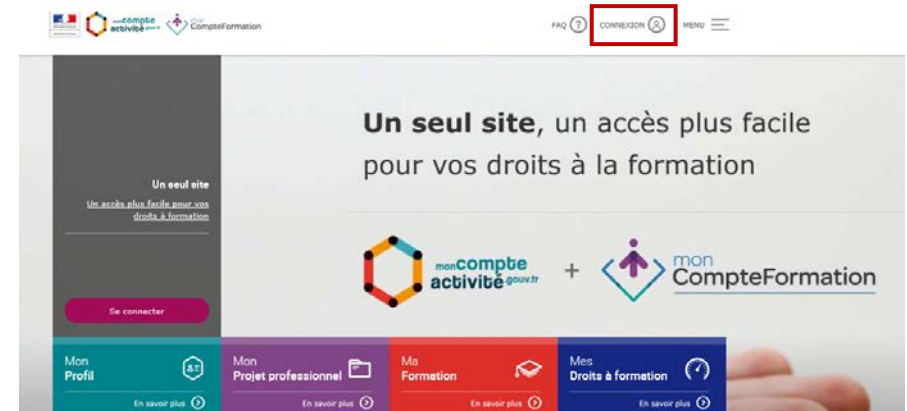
moncompte activité.gouv.fr mon CompteFormation

FAQ ? CONNEXION MENU

Un seul site, un accès plus facile pour vos droits à la formation

Un seul site

Un accès plus facile pour vos droits à formation

moncompte activité.gouv.fr + mon CompteFormation

Se connecter

Mon Profil
En savoir plus

Mon Projet professionnel
En savoir plus

Ma Formation
En savoir plus

Mes Droits à formation
En savoir plus